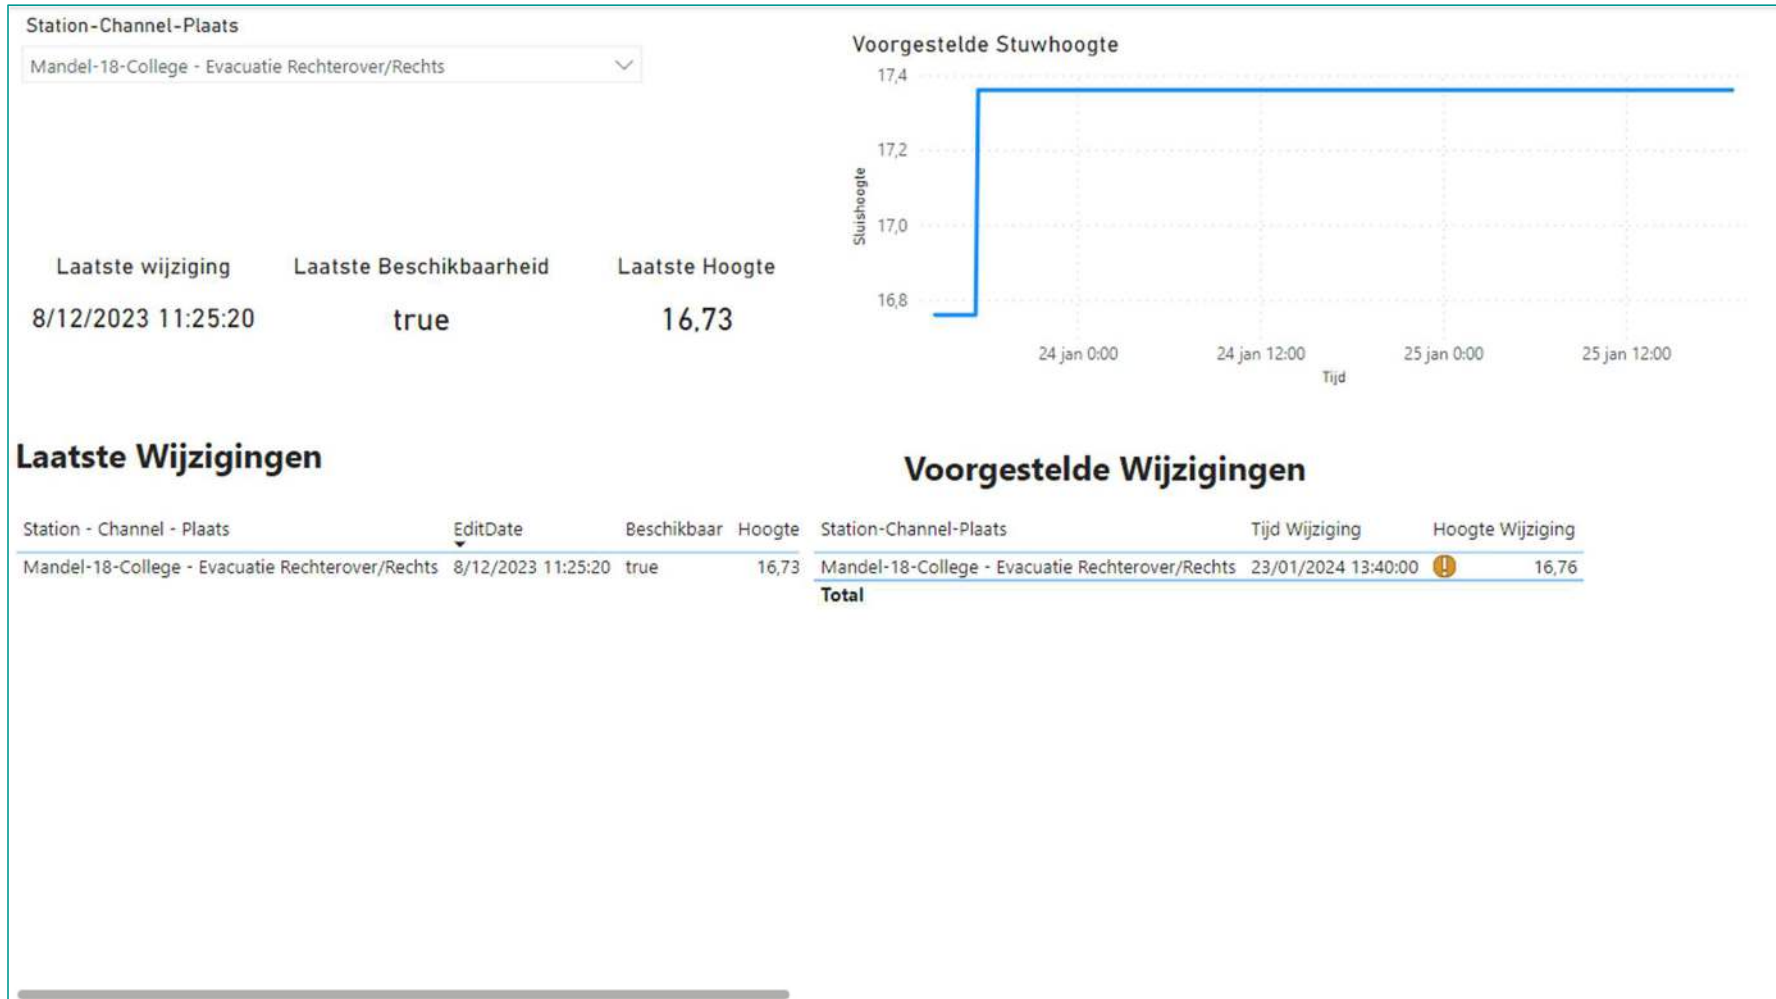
Station-Channel-Plaats

Mandel-18-College - Evacuatie Rechterover/Rechts

Laatste wijziging
8/12/2023 11:25:20

Laatste Beschikbaarheid
true

Laatste Hoogte
16,73

Voorgestelde Stuwhoogte

17,4
17,2
17,0
16,8
Sluishoogte
24 jan 0:00
24 jan 12:00
25 jan 0:00
25 jan 12:00
Tijd

Laatste Wijzigingen

| Station - Channel - Plaats | EditDate | Beschikbaar | Hoogte |
|---|---|---|---|
| Mandel-18-College - Evacuatie Rechterover/Rechts | 8/12/2023 11:25:20 | true | 16,73 |

Voorgestelde Wijzigingen

| Station-Channel-Plaats | Tijd Wijziging | Hoogte Wijziging |
|---|---|---|
| Mandel-18-College - Evacuatie Rechterover/Rechts | 23/01/2024 13:40:00 | 16,76 |
| Total | | |